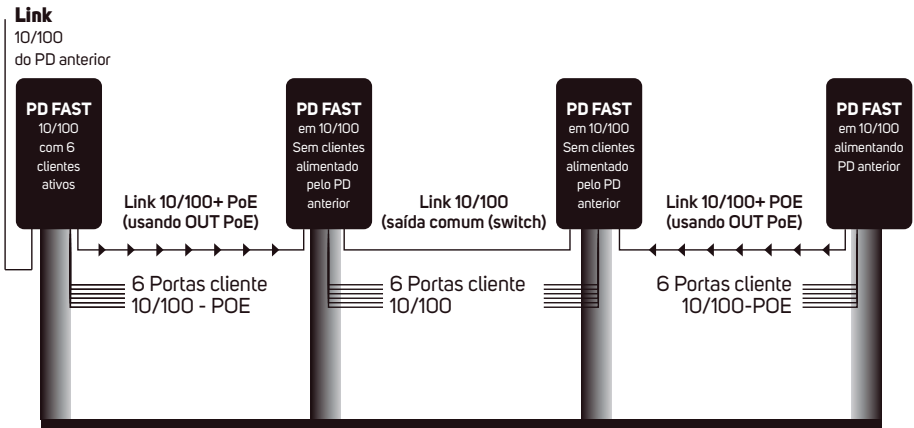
Link
10/100
do PD anterior

PD FAST
10/100
com 6
clientes
ativos

PD FAST
em 10/100
Sem clientes
alimentado
pelo PD
anterior

PD FAST
em 10/100
Sem clientes
alimentado
pelo PD
anterior

PD FAST
em 10/100
alimentando
PD anterior

Link 10/100+ PoE
(usando OUT PoE)

Link 10/100
(saída comum (switch)

Link 10/100+ POE
(usando OUT PoE)

6 Portas cliente
10/100 - POE

6 Portas cliente
10/100

6 Portas cliente
10/100-POE